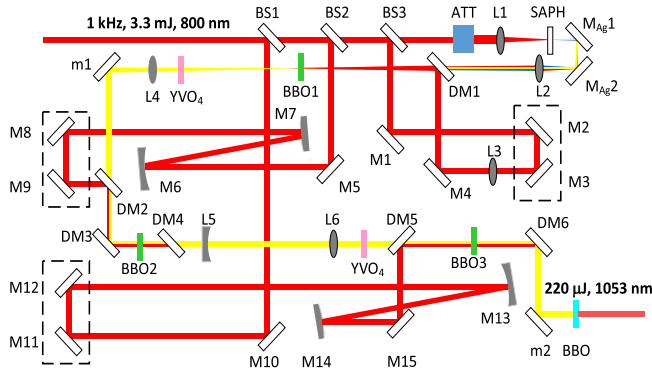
1 kHz, 3.3 mJ, 800 nm
BS1
BS2
BS3
ATT
L1
SAPH
$M_{Ag}1$
m1
L4
$YVO_4$
BBO1
DM1
L2
$M_{Ag}2$
M8
M7
M2
M9
M6
M5
M1
L3
M4
M3
DM2
DM3
DM4
L5
L6
DM5
DM6
BBO2
$YVO_4$
BBO3
M12
220 µJ, 1053 nm
M11
M13
M10
M14
M15
m2
BBO